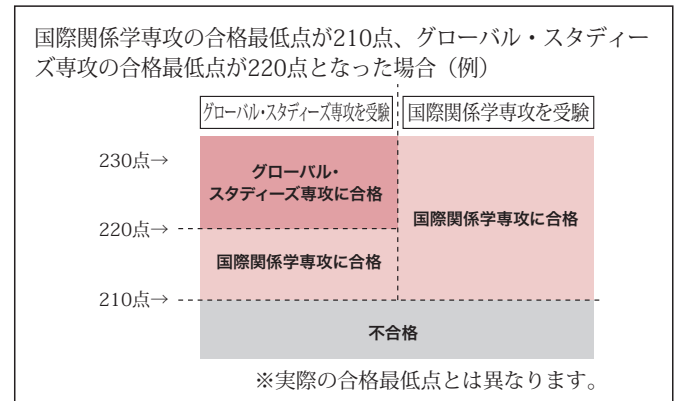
国際関係学専攻の合格最低点が210点、グローバル・スタディーズ専攻の合格最低点が220点となった場合（例）

グローバル・スタディーズ専攻を受験

国際関係学専攻を受験

230点→

グローバル・スタディーズ専攻に合格

220点→

国際関係学専攻に合格

国際関係学専攻に合格

210点→

不合格

※実際の合格最低点とは異なります。